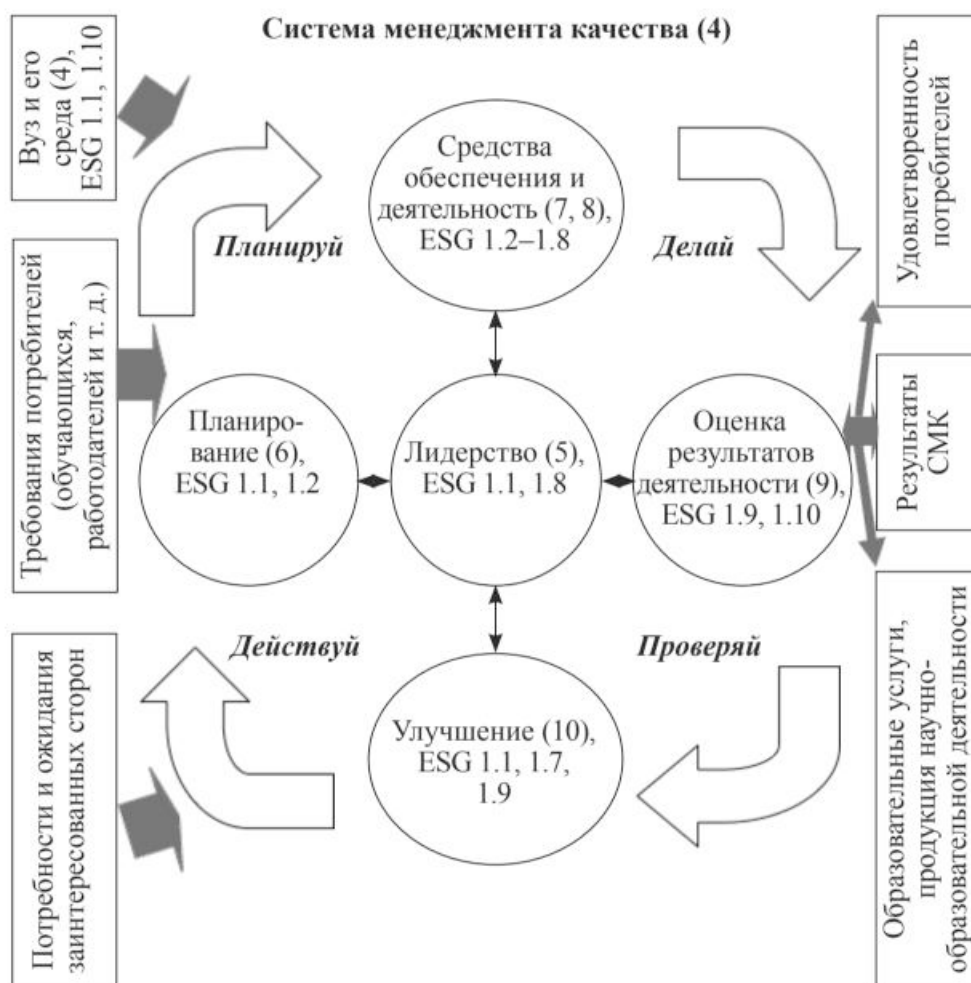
Система менеджмента качества (4)

Вуз и его среда (4), ESG 1.1, 1.10

Требования потребителей (обучающихся, работодателей и т. д.)

Потребности и ожидания заинтересованных сторон

Планируй

Средства обеспечения и деятельность (7, 8), ESG 1.2–1.8

Делай

Удовлетворенность потребителей

Результаты СМК

Образовательные услуги, продукция научно-образовательной деятельности

Планирование (6), ESG 1.1, 1.2

Лидерство (5), ESG 1.1, 1.8

Оценка результатов деятельности (9), ESG 1.9, 1.10

Действуй

Проверяй

Улучшение (10), ESG 1.1, 1.7, 1.9